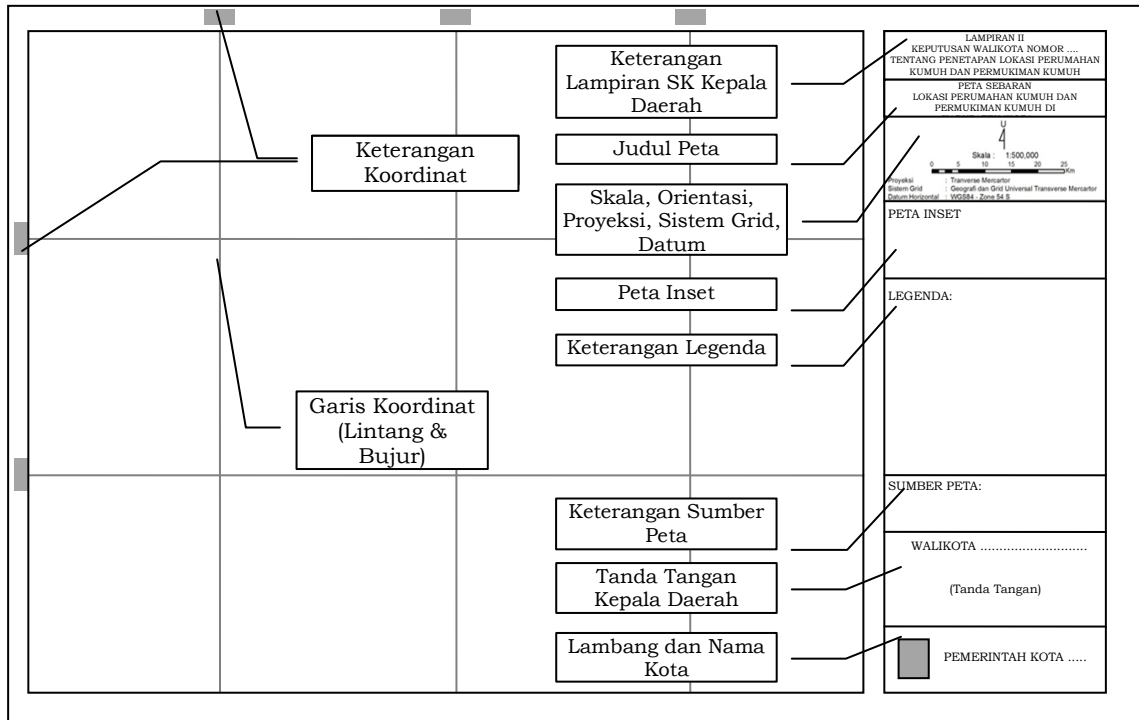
Keterangan Lampiran SK Kepala Daerah

Judul Peta

Skala, Orientasi, Proyeksi, Sistem Grid, Datum

Keterangan Koordinat

Peta Inset

Keterangan Legenda

Garis Koordinat (Lintang & Bujur)

Keterangan Sumber Peta

Tanda Tangan Kepala Daerah

Lambang dan Nama Kota

LAMPIRAN II
KEPUTUSAN WALIKOTA NOMOR ....
TENTANG PENETAPAN LOKASI PERUMAHAN KUMUH DAN PERMUKIMAN KUMUH

PETA SEBARAN
LOKASI PERUMAHAN KUMUH DAN PERMUKIMAN KUMUH DI

U

Skala : 1:500,000

0 5 10 15 20 25 Km

| | |
|---|---|
| Proyeksi | : Tranverse Mercartor |
| Sistem Grid | : Geografi dan Grid Universal Transverse Mercartor |
| Datum Horizontal | : WGS84 - Zone 54 S |

PETA INSET

LEGENDA:

SUMBER PETA:

WALIKOTA ............................

(Tanda Tangan)

PEMERINTAH KOTA .....